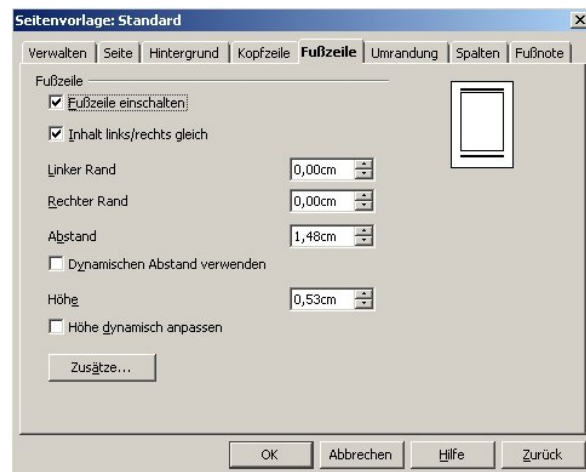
Seitenvorlage: Standard

×

Verwalten | Seite | Hintergrund | Kopfzeile | Fußzeile | Umrandung | Spalten | Fußnote

Fußzeile

☑ Fußzeile einschalten

☑ Inhalt links/rechts gleich

Linker Rand 0,00cm

Rechter Rand 0,00cm

Abstand 1,48cm

☐ Dynamischen Abstand verwenden

Höhe 0,53cm

☐ Höhe dynamisch anpassen

Zusätze...

OK | Abbrechen | Hilfe | Zurück